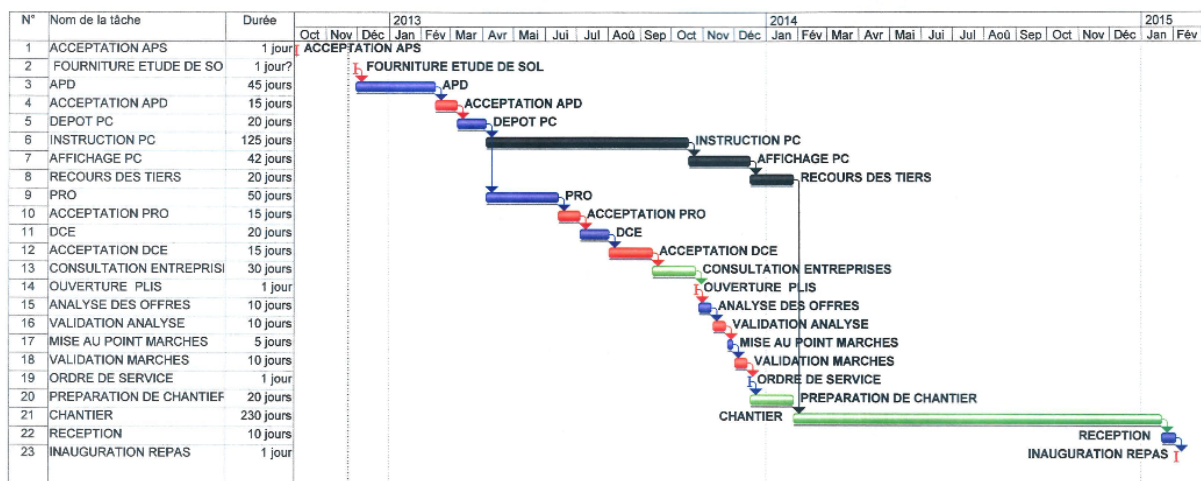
| N° | Nom de la tâche | Durée |
|---|---|---|
| 1 | ACCEPTATION APS | 1 jour |
| 2 | FOURNITURE ETUDE DE SO | 1 jour? |
| 3 | APD | 45 jours |
| 4 | ACCEPTATION APD | 15 jours |
| 5 | DEPOT PC | 20 jours |
| 6 | INSTRUCTION PC | 125 jours |
| 7 | AFFICHAGE PC | 42 jours |
| 8 | RECOURS DES TIERS | 20 jours |
| 9 | PRO | 50 jours |
| 10 | ACCEPTATION PRO | 15 jours |
| 11 | DCE | 20 jours |
| 12 | ACCEPTATION DCE | 15 jours |
| 13 | CONSULTATION ENTREPRISI | 30 jours |
| 14 | OUVERTURE PLIS | 1 jour |
| 15 | ANALYSE DES OFFRES | 10 jours |
| 16 | VALIDATION ANALYSE | 10 jours |
| 17 | MISE AU POINT MARCHES | 5 jours |
| 18 | VALIDATION MARCHES | 10 jours |
| 19 | ORDRE DE SERVICE | 1 jour |
| 20 | PREPARATION DE CHANTIEF | 20 jours |
| 21 | CHANTIER | 230 jours |
| 22 | RECEPTION | 10 jours |
| 23 | INAUGURATION REPAS | 1 jour |

2013 2014 2015
Oct Nov Déc Jan Fév Mar Avr Mai Jui Jul Aoû Sep Oct Nov Déc Jan Fév Mar Avr Mai Jui Jul Aoû Sep Oct Nov Déc Jan Fév

ACCEPTATION APS
FOURNITURE ETUDE DE SOL
APD
ACCEPTATION APD
DEPOT PC
INSTRUCTION PC
AFFICHAGE PC
RECOURS DES TIERS
PRO
ACCEPTATION PRO
DCE
ACCEPTATION DCE
CONSULTATION ENTREPRISES
OUVERTURE PLIS
ANALYSE DES OFFRES
VALIDATION ANALYSE
MISE AU POINT MARCHES
VALIDATION MARCHES
ORDRE DE SERVICE
PREPARATION DE CHANTIER
CHANTIER
RECEPTION
INAUGURATION REPAS